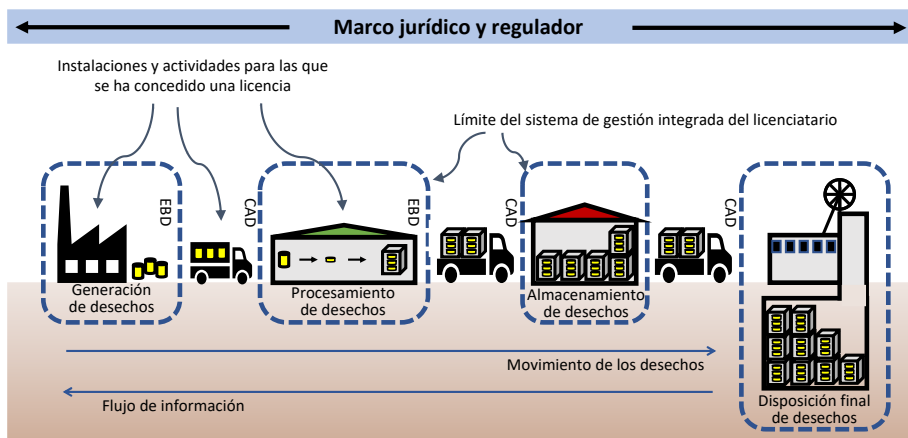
Marco jurídico y regulador

Instalaciones y actividades para las que se ha concedido una licencia

Límite del sistema de gestión integrada del licenciatario

EBD

CAD

EBD

CAD

CAD

Generación de desechos

Procesamiento de desechos

Almacenamiento de desechos

Disposición final de desechos

Movimiento de los desechos

Flujo de información